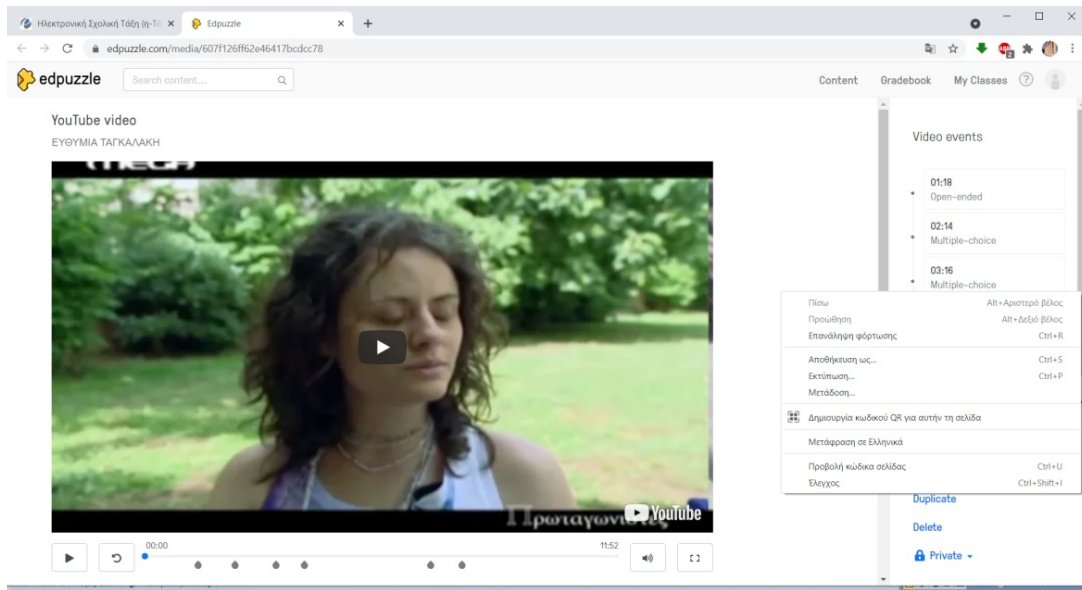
Ηλεκτρονική Σχολική Τάξη (η-Τά ×
Edpuzzle ×
+
edpuzzle.com/media/607f126ff62e46417bcdcc78

edpuzzle
Search content...
Content
Gradebook
My Classes

YouTube video
ΕΥΘΥΜΙΑ ΤΑΓΚΑΛΑΚΗ

Πρωταγωνιστές
YouTube

00:00
11:52

Video events

01:18
Open-ended

02:14
Multiple-choice

03:16
Multiple-choice

Πίσω Alt+Αριστερό βέλος
Προώθηση Alt+Δεξιό βέλος
Επανάληψη φόρτωσης Ctrl+R
Αποθήκευση ως... Ctrl+S
Εκτύπωση... Ctrl+P
Μετάδοση...
Δημιουργία κωδικού QR για αυτήν τη σελίδα
Μετάφραση σε Ελληνικά
Προβολή κώδικα σελίδας Ctrl+U
Έλεγχος Ctrl+Shift+I

Duplicate
Delete
Private